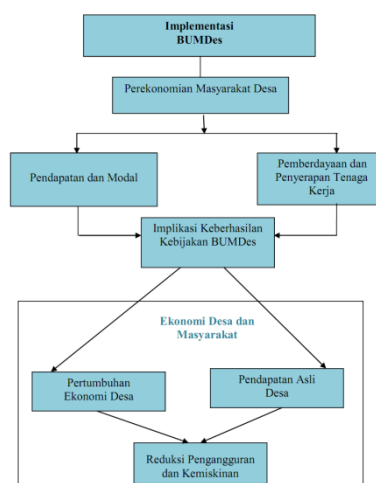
Implementasi BUMDes

Perekonomian Masyarakat Desa

Pendapatan dan Modal

Pemberdayaan dan Penyerapan Tenaga Kerja

Implikasi Keberhasilan Kebijakan BUMDes

Ekonomi Desa dan Masyarakat

Pertumbuhan Ekonomi Desa

Pendapatan Asli Desa

Reduksi Pengangguran dan Kemiskinan